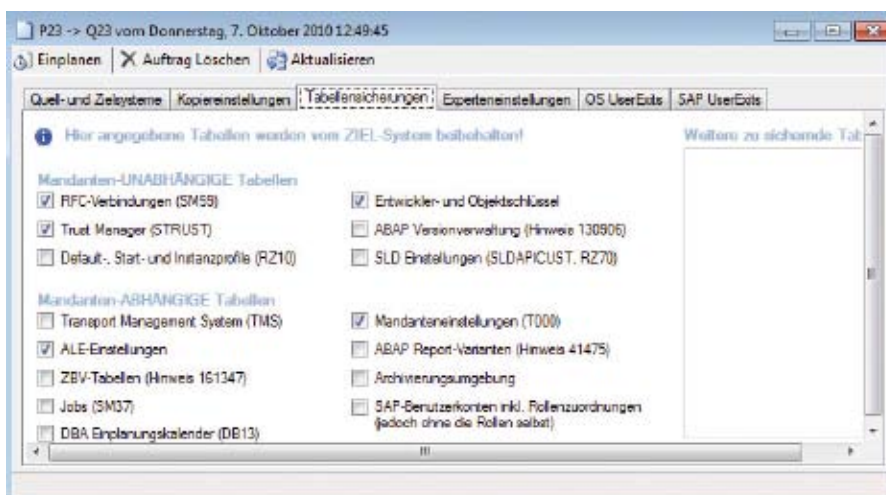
P23 -> Q23 vom Donnerstag, 7. Oktober 2010 12:49:45

Einplanen | Auftrag Löschen | Aktualisieren

Quell- und Zielsysteme | Kopiereinstellungen | Tabellensicherungen | Experteneinstellungen | OS UserExits | SAP UserExits

Hier angegebene Tabellen werden vom ZIEL-System beibehalten!

Weitere zu sichernde Tab

Mandanten-UNABHÄNGIGE Tabellen

RFC-Verbindungen (SM59)
Entwickler- und Objektschlüssel
Trust Manager (STRUST)
ABAP Versionverwaltung (Hinweis 130906)
Default-, Start- und Instanzprofile (RZ10)
SLD Einstellungen (SLDAPICUST, RZ70)

Mandanten-ABHÄNGIGE Tabellen

Transport Management System (TMS)
Mandanteneinstellungen (T000)
ALE-Einstellungen
ABAP Report-Varianten (Hinweis 41475)
ZBV-Tabellen (Hinweis 161347)
Archivierungsumgebung
Jobs (SM37)
SAP-Benutzerkonten inkl. Rollenzuordnungen (jedoch ohne die Rollen selbst)
DBA Einplanungskalender (DB13)